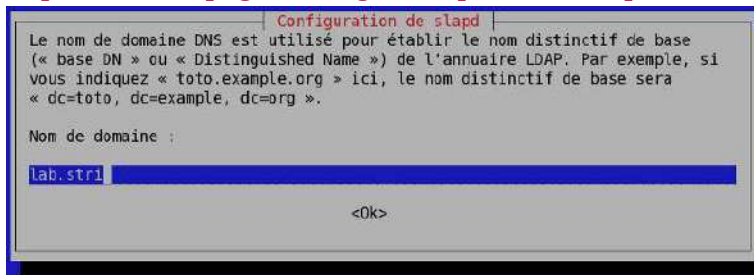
Configuration de slapd

Le nom de domaine DNS est utilisé pour établir le nom distinctif de base (« base DN » ou « Distinguished Name ») de l'annuaire LDAP. Par exemple, si vous indiquez « toto.example.org » ici, le nom distinctif de base sera « dc=toto, dc=example, dc=org ».

Nom de domaine :

lab.stri

<Ok>